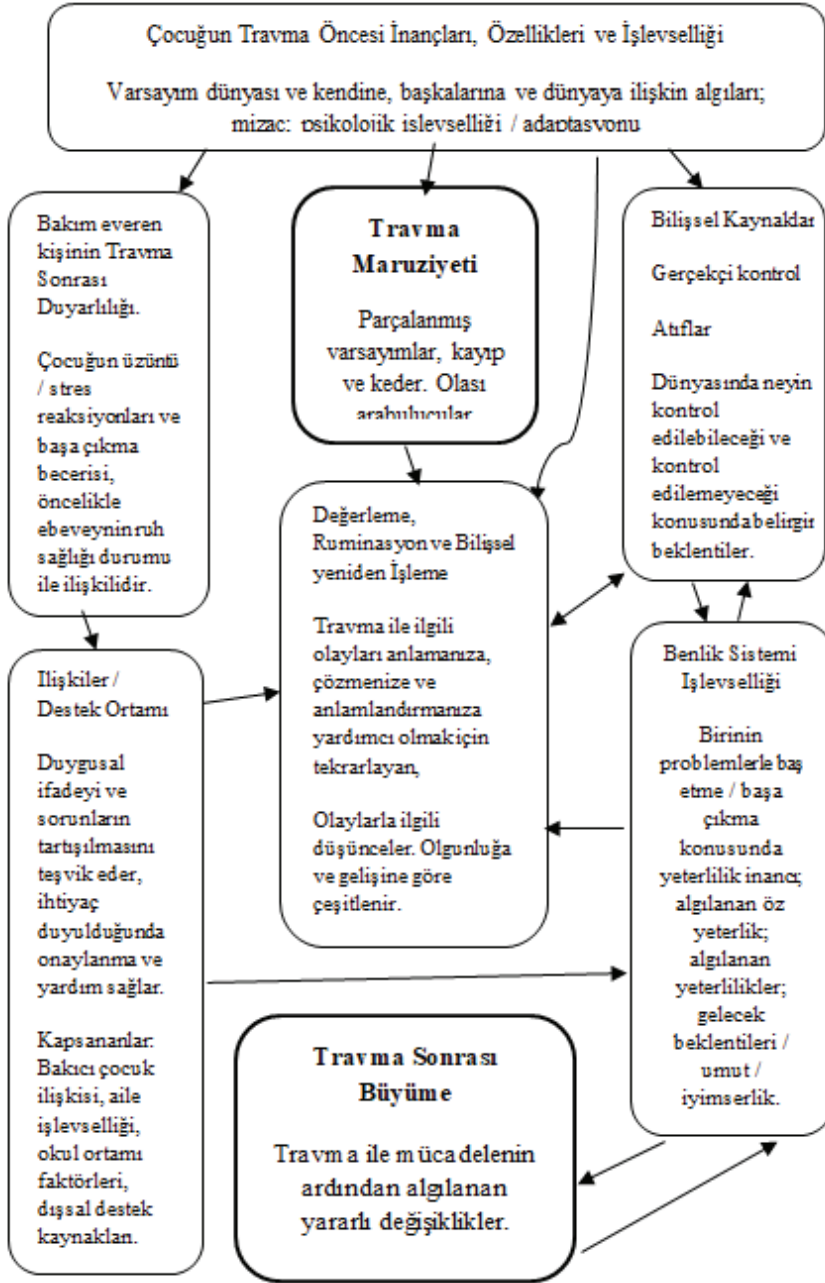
Çocuğun Travma Öncesi İnançları, Özellikleri ve İşlevselliği

Varsayım dünyası ve kendine, başkalarına ve dünyaya ilişkin algıları; mizaç; psikolojik işlevselliği / adaptasyonu

Bakım everen kişinin Travma Sonrası Duyarlılığı.

Çocuğun üzüntü / stres reaksiyonları ve başa çıkma becerisi, öncelikle ebeveynin ruh sağlığı durumu ile ilişkilidir.

Travma Maruziyeti

Parçalanmış varsayımlar, kayıp ve keder. Olası arabulucular

Bilişsel Kaynaklar

Gerçekçi kontrol

Atıflar

Dünyasında neyin kontrol edilebileceği ve kontrol edilemeyeceği konusunda belirgin beklentiler.

Değerleme, Ruminasyon ve Bilişsel yeniden İşleme

Travma ile ilgili olayları anlamanıza, çözmenize ve anlamlandırmanıza yardımcı olmak için tekrarlayan,

Olaylarla ilgili düşünceler. Olgunluğa ve gelişine göre çeşitlenir.

İlişkiler / Destek Ortamı

Duygusal ifadeyi ve sorunların tartışılmasını teşvik eder, ihtiyaç duyulduğunda onaylanma ve yardım sağlar.

Kapsananlar: Bakıcı çocuk ilişkisi, aile işlevselliği, okul ortamı faktörleri, dışsal destek kaynakları.

Benlik Sistemi İşlevselliği

Birinin problemlerle baş etme / başa çıkma konusunda yeterlilik inancı; algılanan öz yeterlik; algılanan yeterlilikler; gelecek beklentileri / umut / iyimserlik.

Travma Sonrası Büyüme

Travma ile mücadelenin ardından algılanan yararlı değişiklikler.